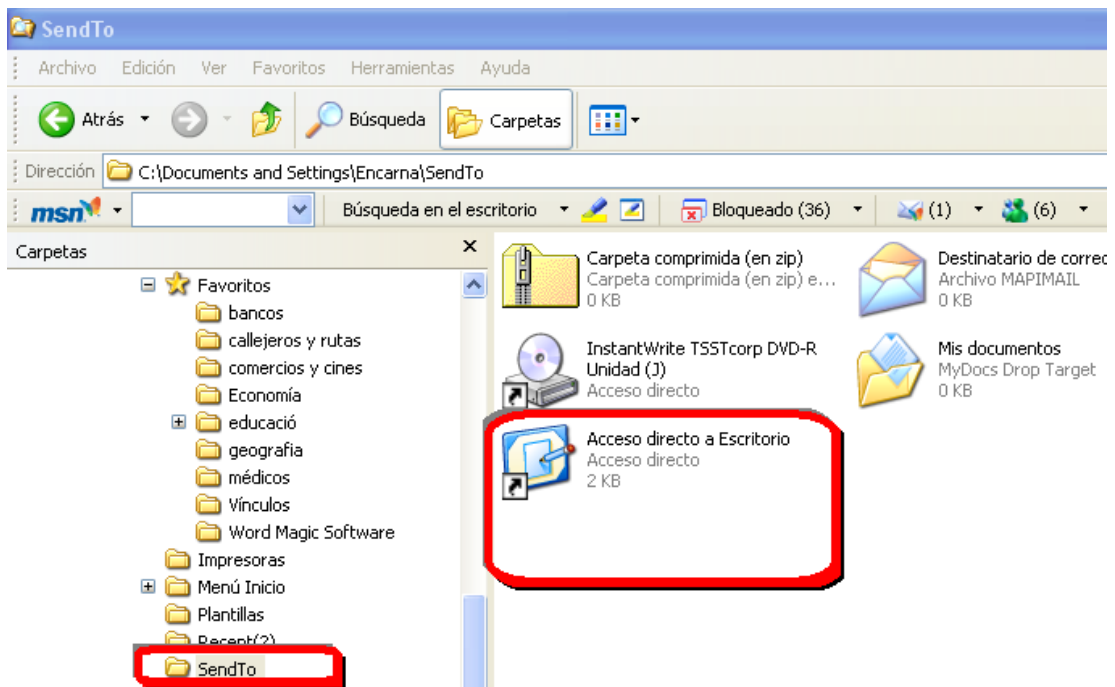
SendTo

Archivo Edición Ver Favoritos Herramientas Ayuda

Atrás Búsqueda Carpetas

Dirección C:\Documents and Settings\Encarna\SendTo

msn Búsqueda en el escritorio Bloqueado (36) (1) (6)

Carpetas ×

Favoritos
bancos
callejeros y rutas
comercios y cines
Economía
educació
geografia
médicos
Vínculos
Word Magic Software
Impresoras
Menú Inicio
Plantillas
Recent(2)
SendTo

Carpeta comprimida (en zip)
Carpeta comprimida (en zip) e...
0 KB

Destinatario de correo
Archivo MAPIMAIL
0 KB

InstantWrite TSSTcorp DVD-R Unidad (J)
Acceso directo

Mis documentos
MyDocs Drop Target
0 KB

Acceso directo a Escritorio
Acceso directo
2 KB